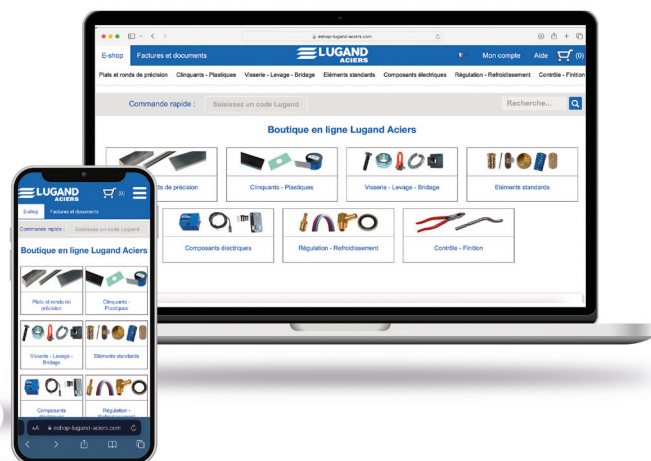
eshop-lugand-aciers.com

E-shop Factures et documents

LUGAND ACIERS

Mon compte Aide (0)

Plats et ronds de précision Clinquants - Plastiques Visserie - Levage - Bridage Eléments standards Composants électriques Régulation - Refroidissement Contrôle - Finition

Commande rapide : Saisissez un code Lugand

Recherche...

Boutique en ligne Lugand Aciers

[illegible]ds de précision

Clinquants - Plastiques

Visserie - Levage - Bridage

Eléments standards

Composants électriques

Régulation - Refroidissement

Contrôle - Finition

LUGAND ACIERS

(0)

E-shop Factures et documents

Commande rapide : Saisissez un code Lugand

Boutique en ligne Lugand Aciers

Plats et ronds de précision

Clinquants - Plastiques

Visserie - Levage - Bridage

Eléments standards

Composants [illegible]

Régulation - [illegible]

AA eshop-lugand-aciers.com